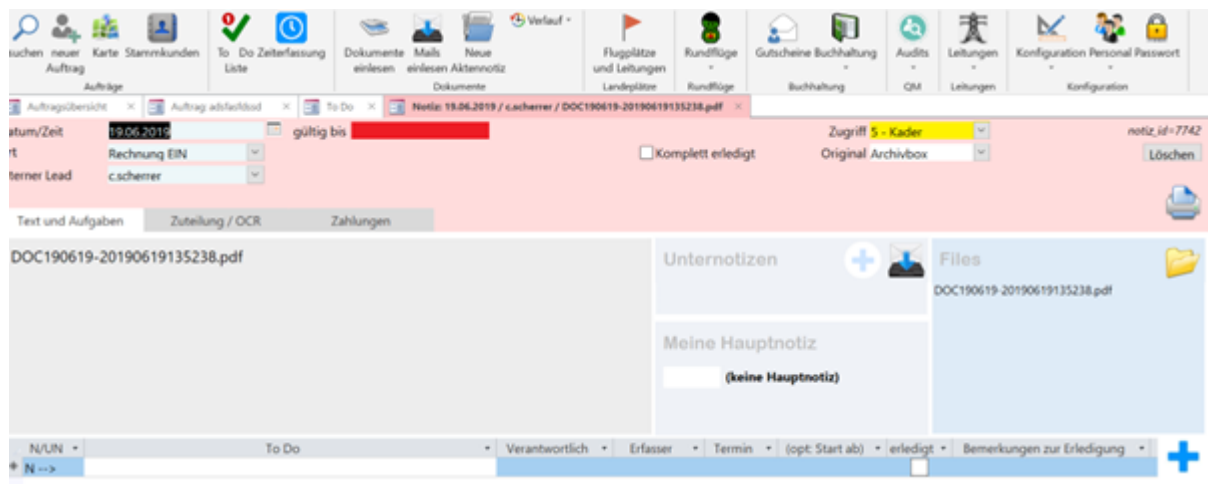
suchen neuer Auftrag Karte Stammkunden
Aufträge
To Do Liste Zeiterfassung
Dokumente einlesen Mails einlesen Neue Aktennotiz Verlauf
Dokumente
Flugplätze und Leitungen
Landeplätze
Rundflüge
Rundflüge
Gutscheine Buchhaltung
Buchhaltung
Audits
QM
Leitungen
Leitungen
Konfiguration Personal Passwort
Konfiguration

Auftragsübersicht × Auftrag adsfasfdsd × To Do × Notiz: 19.06.2019 / c.scherrer / DOC190619-20190619135238.pdf ×

atum/Zeit 19.06.2019 gültig bis
rt Rechnung EIN
terner Lead c.scherrer
Komplett erledigt
Zugriff 5 - Kader
Original Archivbox
notiz_id=7742
Löschen

Text und Aufgaben Zuteilung / OCR Zahlungen

DOC190619-20190619135238.pdf

Unternotizen

Files
DOC190619-20190619135238.pdf

Meine Hauptnotiz
(keine Hauptnotiz)

| N/UN | To Do | Verantwortlich | Erfasser | Termin | (opt: Start ab) | erledigt | Bemerkungen zur Erledigung |
|---|---|---|---|---|---|---|---|
| N --> | | | | | | | |